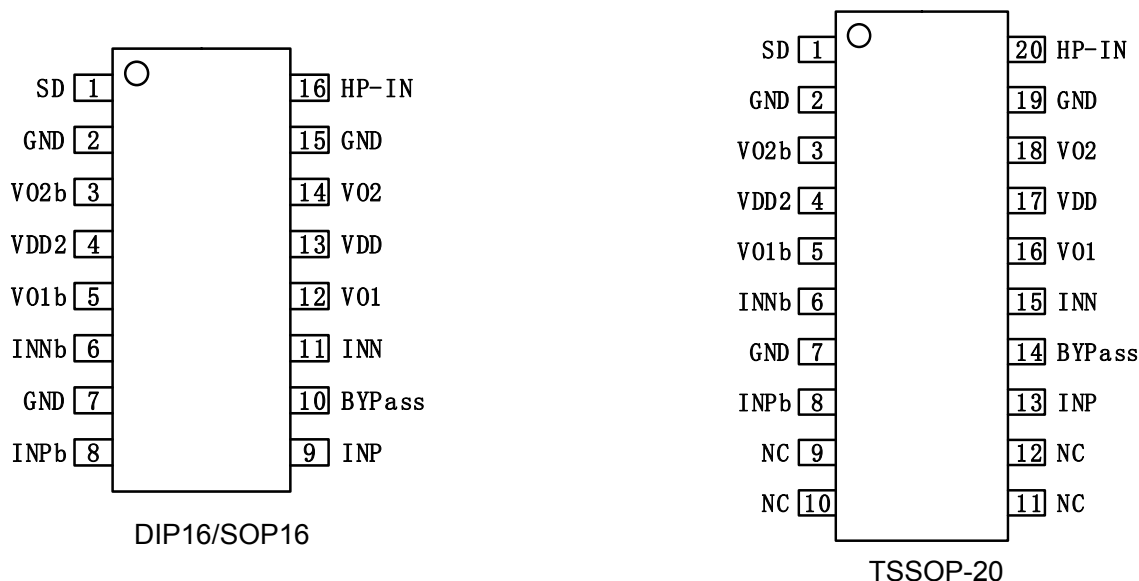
SD 1
GND 2
VO2b 3
VDD2 4
VO1b 5
INNb 6
GND 7
INPb 8
16 HP-IN
15 GND
14 VO2
13 VDD
12 VO1
11 INN
10 BYPass
9 INP

DIP16/SOP16

SD 1
GND 2
VO2b 3
VDD2 4
VO1b 5
INNb 6
GND 7
INPb 8
NC 9
NC 10
20 HP-IN
19 GND
18 VO2
17 VDD
16 VO1
15 INN
14 BYPass
13 INP
12 NC
11 NC

TSSOP-20